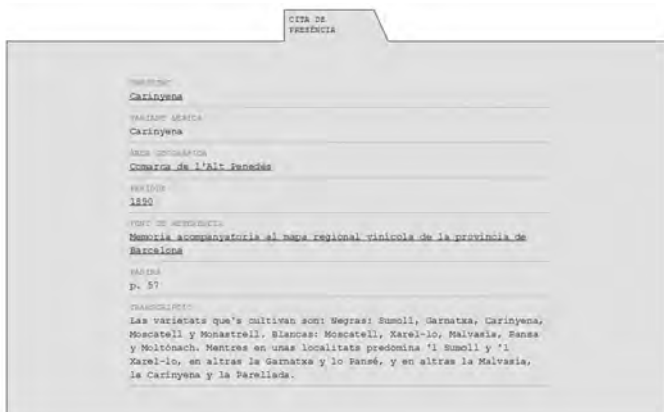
CITA DE PRESÈNCIA

VARIETAT
Carinyena

VARIANT GRÀFICA
Carinyena

ÀREA GEOGRÀFICA
Comarca de l'Alt Penedès

PERÍODE
1890

FONT DE REFERÈNCIA
Memoria acompanyatoria al mapa regional vinícola de la provincia de Barcelona

PÀGINA
p. 57

TRANSCRIPCIÓ
Las varietats que's cultivan son: Negras: Sumoll, Garnatxa, Carinyena, Moscatell y Monastrell. Blancas: Moscatell, Xarel-lo, Malvasía, Pansa y Moltònach. Mentres en unas localitats predomina 'l Sumoll y 'l Xarel-lo, en altras la Garnatxa y lo Pansé, y en altras la Malvasía, la Carinyena y la Parellada.